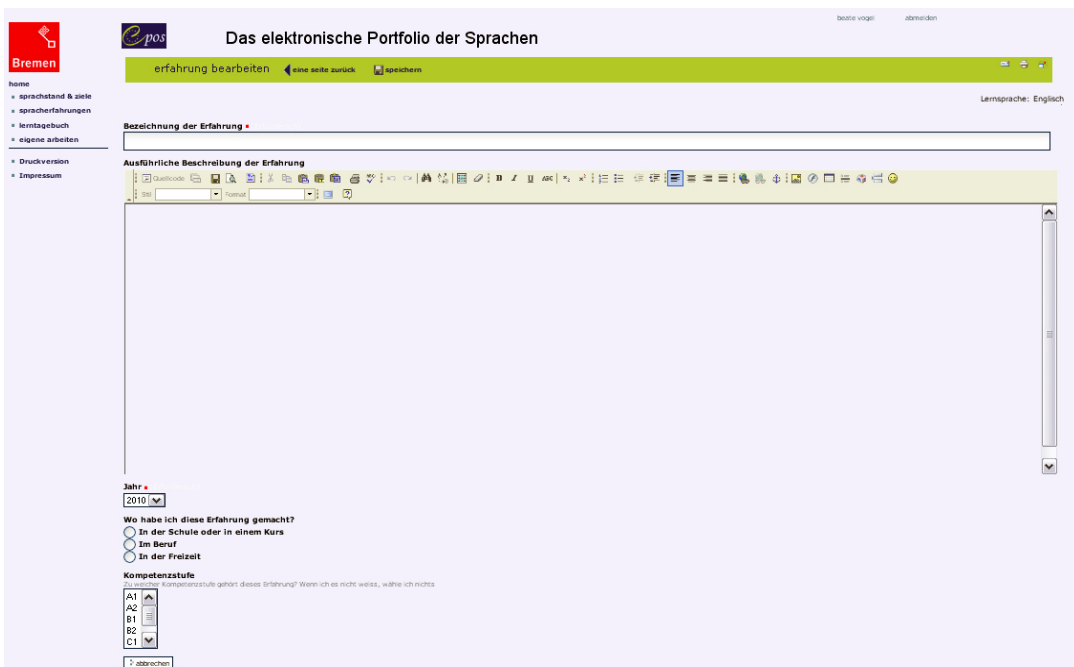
Bremen

Epos

Das elektronische Portfolio der Sprachen

beate vogel abmelden

home
sprachstand & ziele
spracherfahrungen
lerntagebuch
eigene arbeiten

Druckversion
Impressum

erfahrung bearbeiten eine seite zurück speichern

Lernsprache: Englisch

Bezeichnung der Erfahrung •

Ausführliche Beschreibung der Erfahrung

Quellcode

Stil Format

Jahr •
2010

Wo habe ich diese Erfahrung gemacht?
In der Schule oder in einem Kurs
Im Beruf
In der Freizeit

Kompetenzstufe
Zu welcher Kompetenzstufe gehört dieses Erfahrung? Wenn ich es nicht weiss, wähle ich nichts

A1
A2
B1
B2
C1

abbrechen